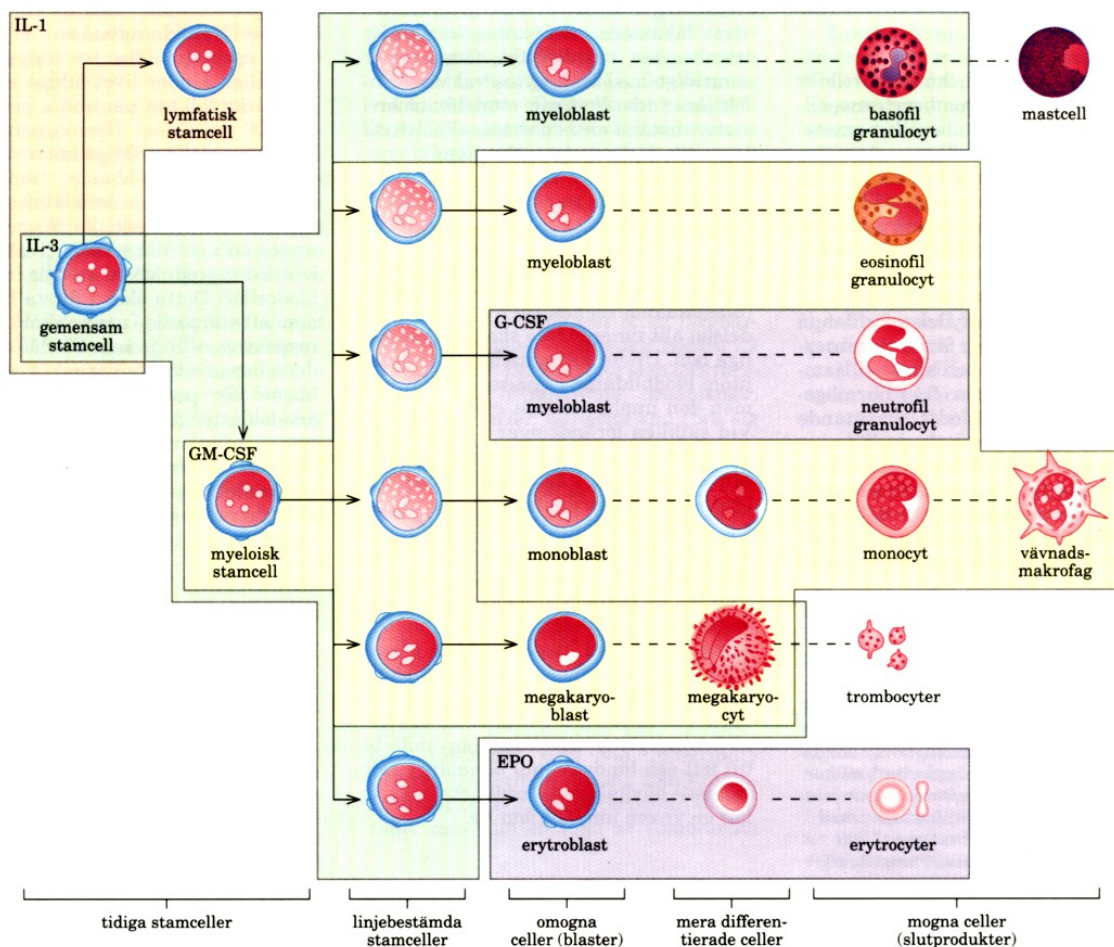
IL-1

lymfatisk stamcell

IL-3

gemensam stamcell

GM-CSF

myeloisk stamcell

myeloblast

basofil granulocyt

mastcell

myeloblast

eosinofil granulocyt

G-CSF

myeloblast

neutrofil granulocyt

monoblast

monocyt

vävnads-makrofag

megakaryo-blast

megakaryo-cyt

trombocyter

EPO

erytroblast

erytrocyter

tidiga stamceller

linjebestämda stamceller

omogna celler (blaster)

mera differen-tierade celler

mogna celler (slutprodukter)